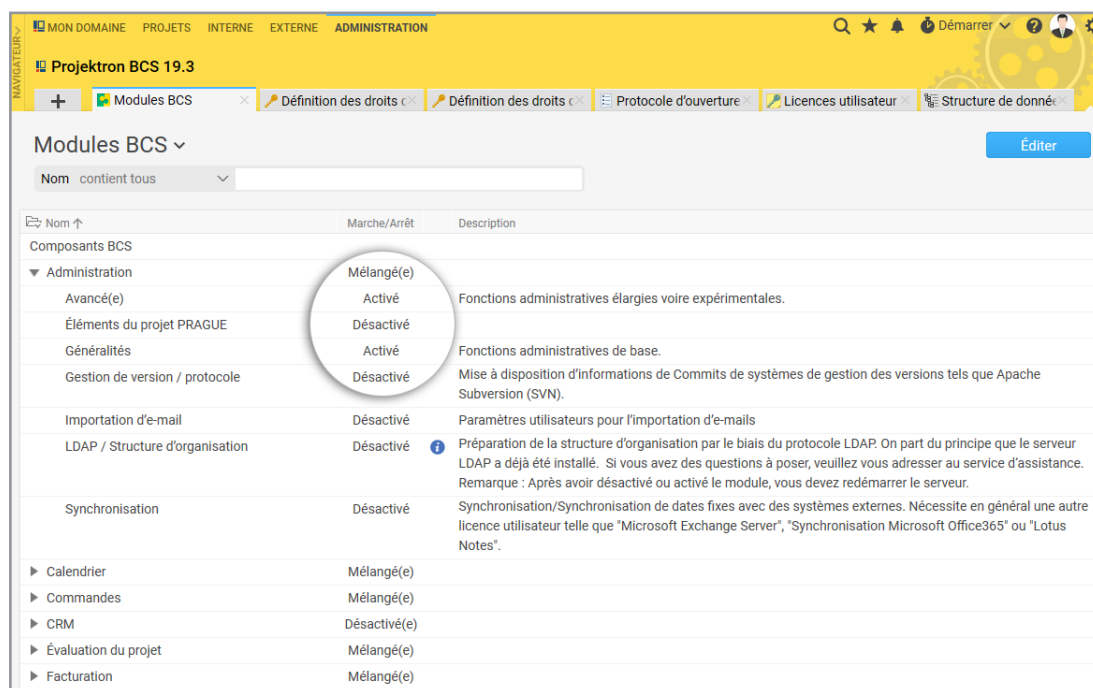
NAVIGATEUR

MON DOMAINE PROJETS INTERNE EXTERNE ADMINISTRATION

Démarrer

Projektron BCS 19.3

+ Modules BCS | Définition des droits c | Définition des droits c | Protocole d'ouverture | Licences utilisateur | Structure de donnée

Modules BCS

Éditer

Nom contient tous

| Nom ↑ | Marche/Arrêt | Description |
|---|---|---|
| Composants BCS | | |
| ▼ Administration | Mélangé(e) | |
| Avancé(e) | Activé | Fonctions administratives élargies voire expérimentales. |
| Éléments du projet PRAGUE | Désactivé | |
| Généralités | Activé | Fonctions administratives de base. |
| Gestion de version / protocole | Désactivé | Mise à disposition d'informations de Commits de systèmes de gestion des versions tels que Apache Subversion (SVN). |
| Importation d'e-mail | Désactivé | Paramètres utilisateurs pour l'importation d'e-mails |
| LDAP / Structure d'organisation | Désactivé | Préparation de la structure d'organisation par le biais du protocole LDAP. On part du principe que le serveur LDAP a déjà été installé. Si vous avez des questions à poser, veuillez vous adresser au service d'assistance. Remarque : Après avoir désactivé ou activé le module, vous devez redémarrer le serveur. |
| Synchronisation | Désactivé | Synchronisation/Synchronisation de dates fixes avec des systèmes externes. Nécessite en général une autre licence utilisateur telle que "Microsoft Exchange Server", "Synchronisation Microsoft Office365" ou "Lotus Notes". |
| ▶ Calendrier | Mélangé(e) | |
| ▶ Commandes | Mélangé(e) | |
| ▶ CRM | Désactivé(e) | |
| ▶ Évaluation du projet | Mélangé(e) | |
| ▶ Facturation | Mélangé(e) | |